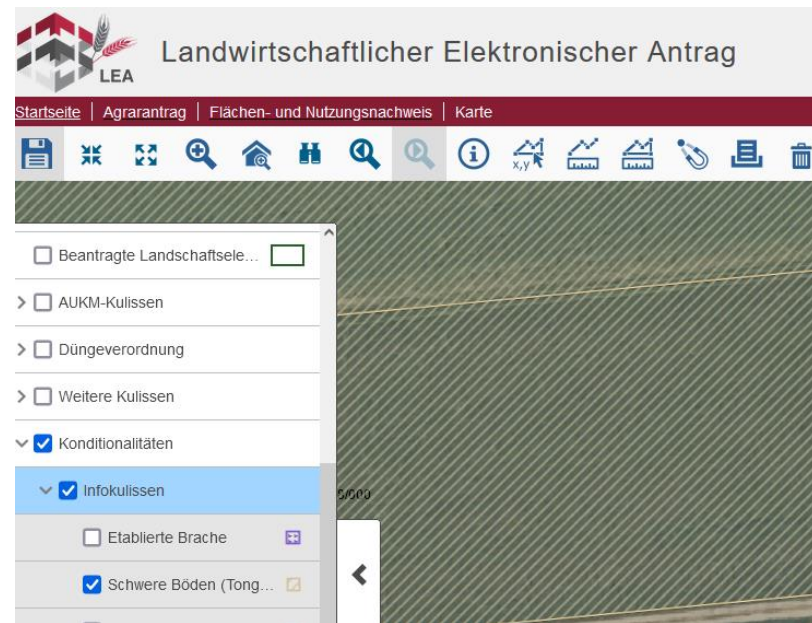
LEA

Landwirtschaftlicher Elektronischer Antrag

Startseite | Agrarantrag | Flächen- und Nutzungsnachweis | Karte

x,y

Beantragte Landschaftsele...

AUKM-Kulissen

Düngeverordnung

Weitere Kulissen

Konditionalitäten

Infokulissen

Etablierte Brache

Schwere Böden (Tong...

5/000